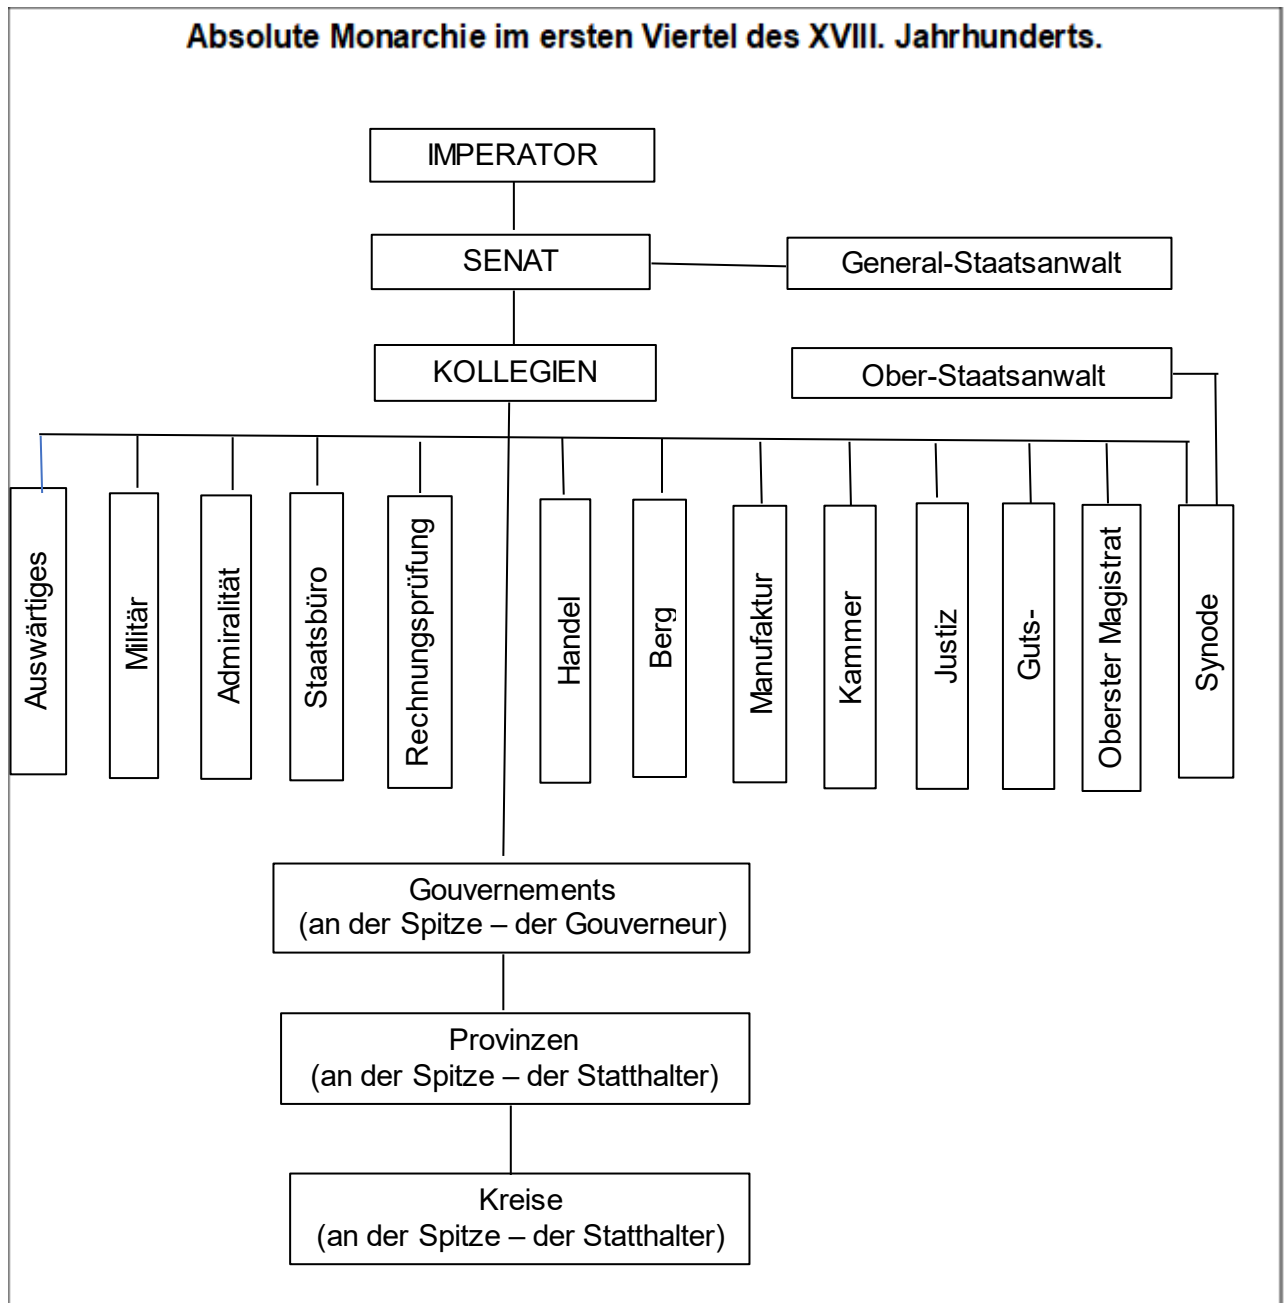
Absolute Monarchie im ersten Viertel des XVIII. Jahrhunderts.

IMPERATOR

SENAT

General-Staatsanwalt

KOLLEGIEN

Ober-Staatsanwalt

Auswärtiges

Militär

Admiralität

Staatsbüro

Rechnungsprüfung

Handel

Berg

Manufaktur

Kammer

Justiz

Guts-

Oberster Magistrat

Synode

Gouvernements
(an der Spitze – der Gouverneur)

Provinzen
(an der Spitze – der Statthalter)

Kreise
(an der Spitze – der Statthalter)